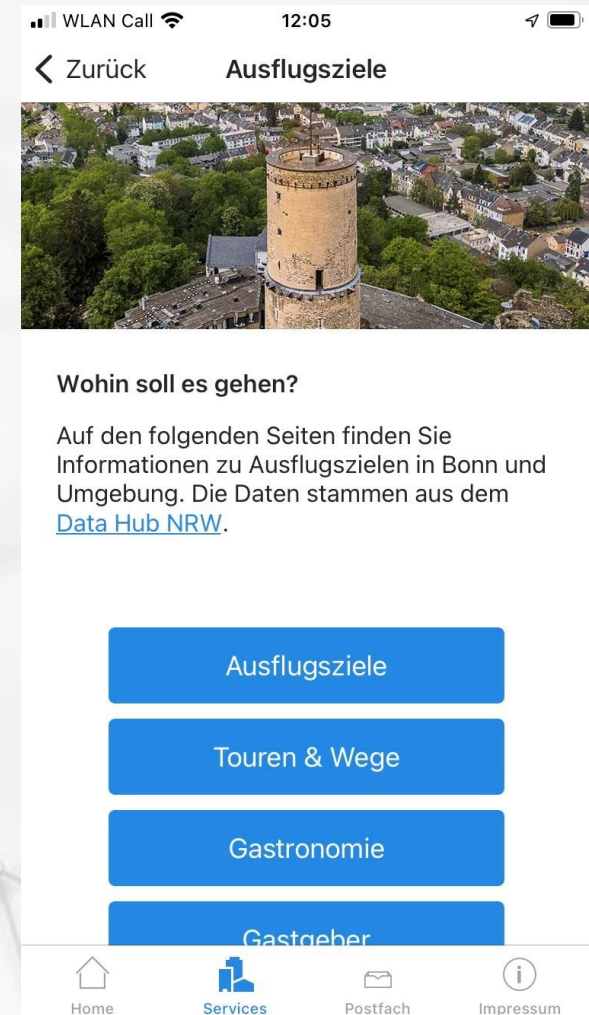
WLAN Call 12:05

Zurück Ausflugsziele

Wohin soll es gehen?

Auf den folgenden Seiten finden Sie Informationen zu Ausflugszielen in Bonn und Umgebung. Die Daten stammen aus dem Data Hub NRW.

Ausflugsziele

Touren & Wege

Gastronomie

Gastgeber

Home Services Postfach Impressum